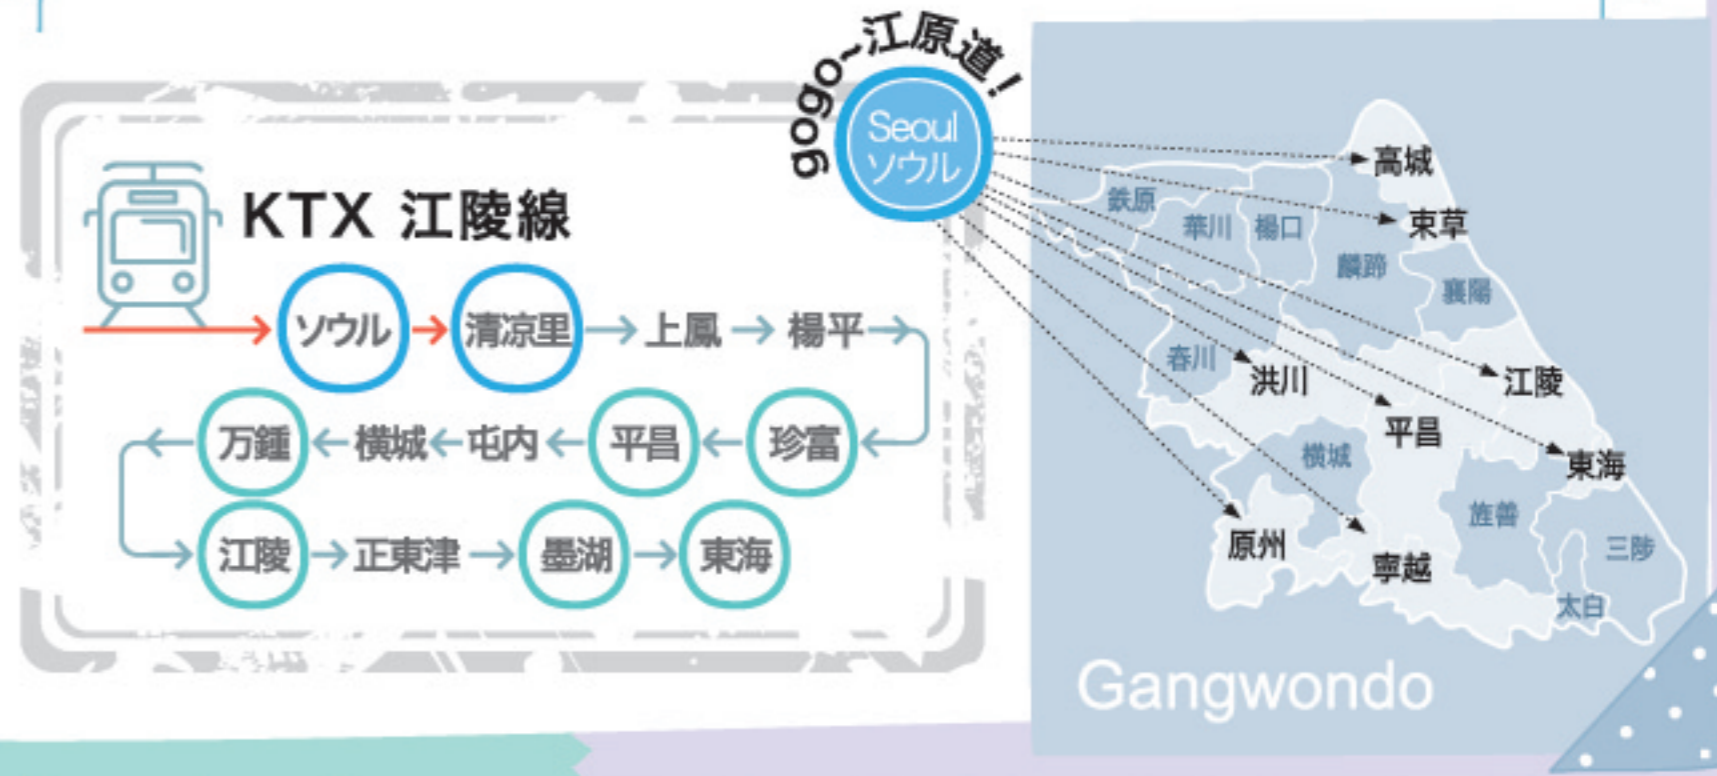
KTX 江陵線

ソウル → 清涼里 → 上鳳 → 楊平 → 珍富 → 平昌 → 屯内 → 横城 → 万鍾 → 江陵 → 正東津 → 墨湖 → 東海

gogo~江原道!

Seoul
ソウル

高城
束草
鉄原
華川
楊口
麟蹄
襄陽
春川
洪川
江陵
平昌
東海
横城
原州
寧越
旌善
三陟
太白

Gangwondo